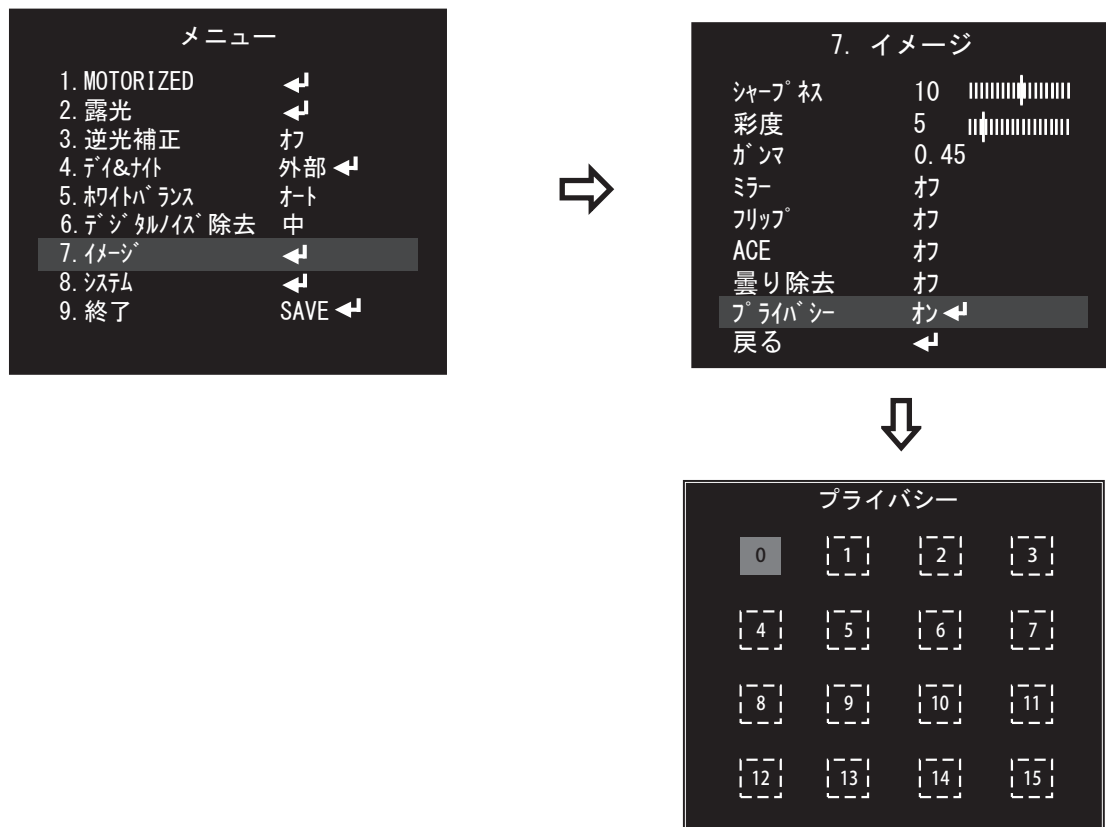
メニュー

1. MOTORIZED ↵
2. 露光 ↵
3. 逆光補正 オフ
4. デイ&ナイト 外部 ↵
5. ホワイトバランス オート
6. デジタルノイズ除去 中
7. イメージ ↵
8. システム ↵
9. 終了 SAVE ↵

7. イメージ

シャープネス 10
彩度 5
ガンマ 0.45
ミラー オフ
フリップ オフ
ACE オフ
曇り除去 オフ
プライバシー オン ↵
戻る ↵

プライバシー

| 0 | 1 | 2 | 3 |
|---|---|---|---|
| 4 | 5 | 6 | 7 |
| 8 | 9 | 10 | 11 |
| 12 | 13 | 14 | 15 |